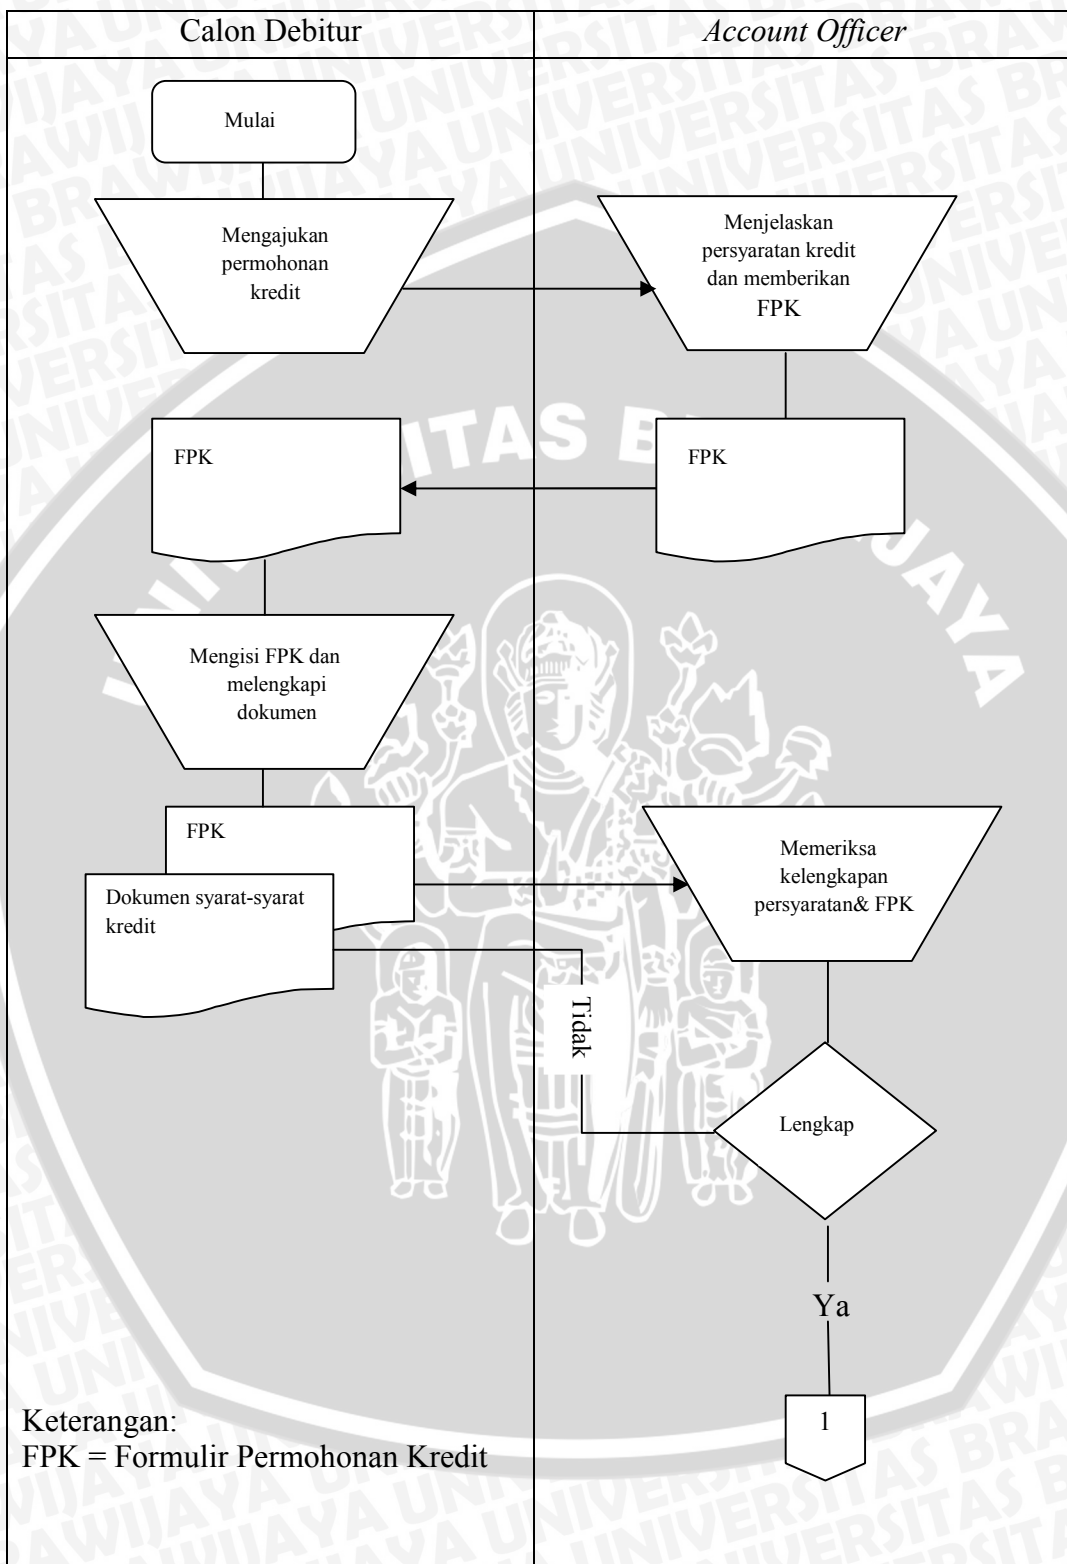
| Calon Debitur | *Account Officer* |
|---|---|

Mulai

Mengajukan permohonan kredit

Menjelaskan persyaratan kredit dan memberikan FPK

FPK

FPK

Mengisi FPK dan melengkapi dokumen

FPK

Dokumen syarat-syarat kredit

Memeriksa kelengkapan persyaratan& FPK

Tidak

Lengkap

Ya

1

Keterangan:
FPK = Formulir Permohonan Kredit